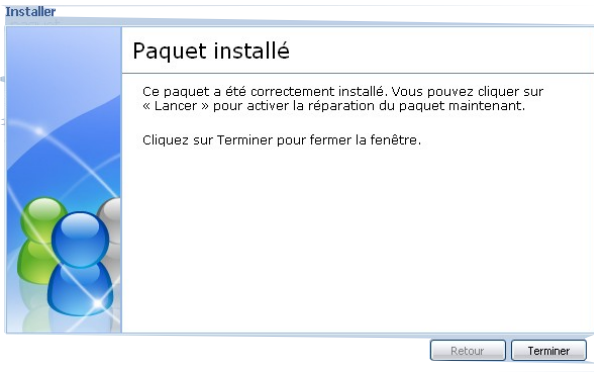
Installer

Paquet installé

Ce paquet a été correctement installé. Vous pouvez cliquer sur « Lancer » pour activer la réparation du paquet maintenant.

Cliquez sur Terminer pour fermer la fenêtre.

Retour
Terminer